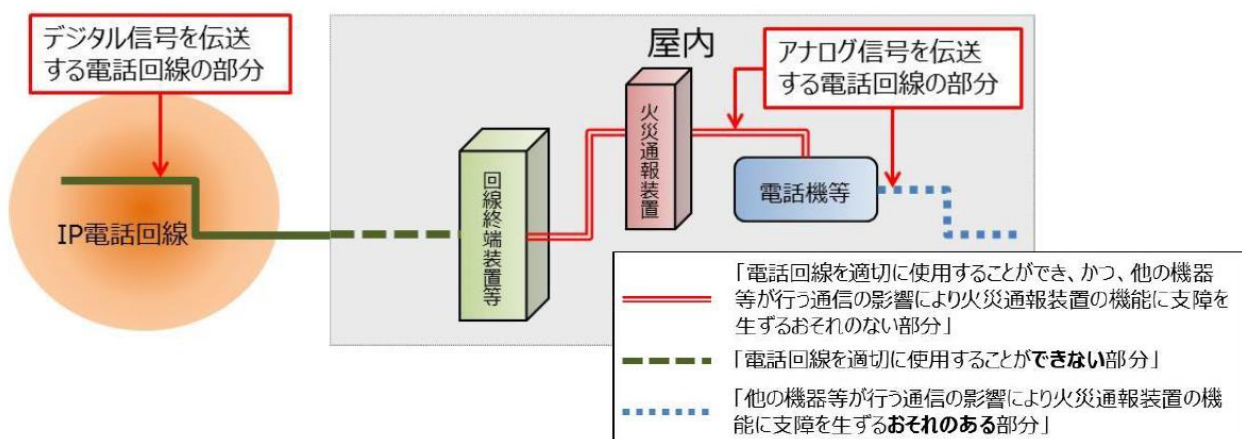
デジタル信号を伝送する電話回線の部分

屋内

アナログ信号を伝送する電話回線の部分

IP電話回線

回線終端装置等

火災通報装置

電話機等

「電話回線を適切に使用することができ、かつ、他の機器等が行う通信の影響により火災通報装置の機能に支障を生ずるおそれのない部分」

「電話回線を適切に使用することができない部分」

「他の機器等が行う通信の影響により火災通報装置の機能に支障を生ずるおそれのある部分」